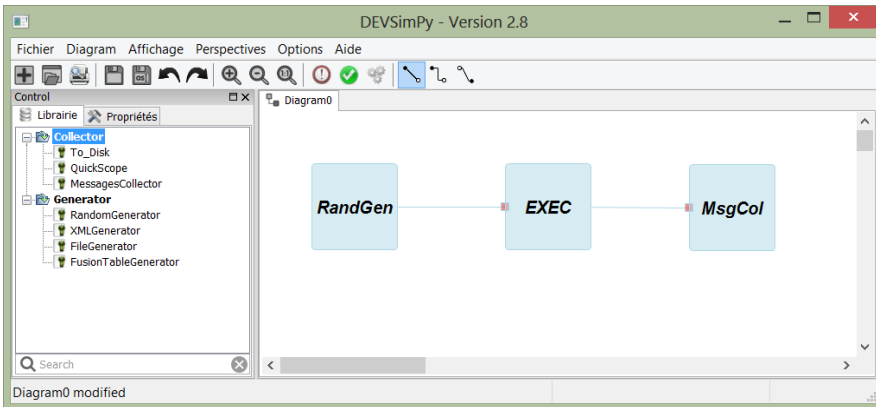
DEVSimPy - Version 2.8

Fichier Diagram Affichage Perspectives Options Aide

Control

Librairie Propriétés

Collector
To_Disk
QuickScope
MessagesCollector
Generator
RandomGenerator
XMLGenerator
FileGenerator
FusionTableGenerator

Search

Diagram0

RandGen

EXEC

MsgCol

Diagram0 modified